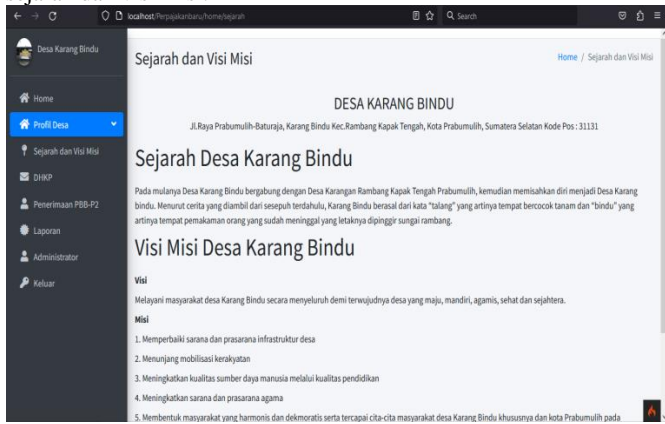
localhost/Perpajakanbaru/home/sejarah

Search

Desa Karang Bindu

Home

Profil Desa

Sejarah dan Visi Misi

DHKP

Penerimaan PBB-P2

Laporan

Administrator

Keluar

Sejarah dan Visi Misi

Home / Sejarah dan Visi Misi

DESA KARANG BINDU

Jl.Raya Prabumulih-Baturaja, Karang Bindu Kec.Rambang Kapak Tengah, Kota Prabumulih, Sumatera Selatan Kode Pos : 31131

Sejarah Desa Karang Bindu

Pada mulanya Desa Karang Bindu bergabung dengan Desa Karangan Rambang Kapak Tengah Prabumulih, kemudian memisahkan diri menjadi Desa Karang bindu. Menurut cerita yang diambil dari sesepuh terdahulu, Karang Bindu berasal dari kata "talang" yang artinya tempat bercocok tanam dan "bindu" yang artinya tempat pemakaman orang yang sudah meninggal yang letaknya dipinggir sungai rambang.

Visi Misi Desa Karang Bindu

Visi

Melayani masyarakat desa Karang Bindu secara menyeluruh demi terwujudnya desa yang maju, mandiri, agamis, sehat dan sejahtera.

Misi

1. Memperbaiki sarana dan prasarana infrastruktur desa

2. Menunjang mobilisasi kerakyatan

3. Meningkatkan kualitas sumber daya manusia melalui kualitas pendidikan

4. Meningkatkan sarana dan prasarana agama

5. Membentuk masyarakat yang harmonis dan dekmoratis serta tercapai cita-cita masyarakat desa Karang Bindu khususnya dan kota Prabumulih pada